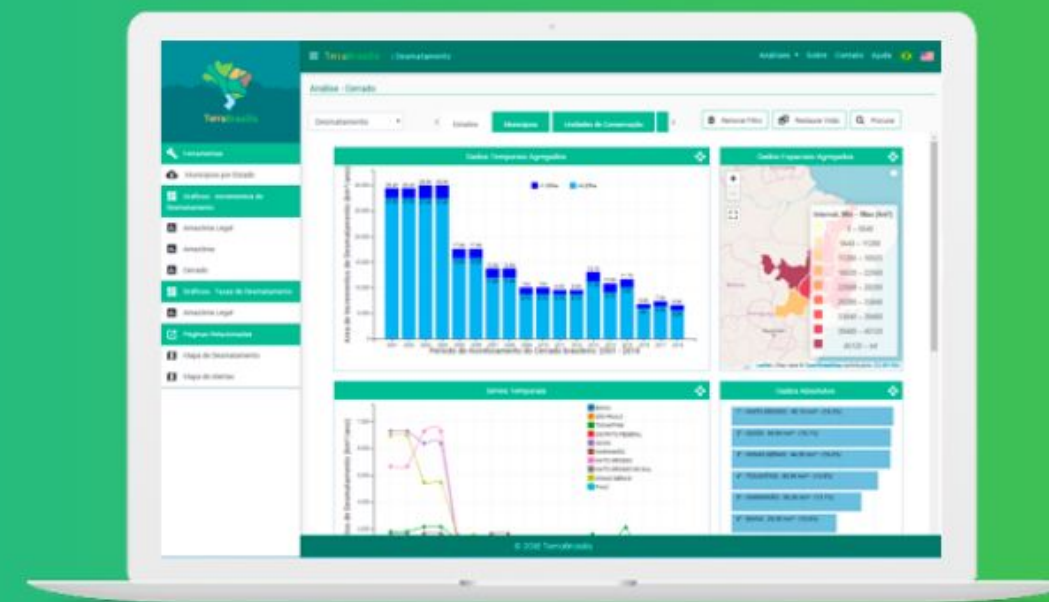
TerraBrasilis

≡ TerraBrasilis | Desmatamento

Analises ▾ Sobre Contato Ajuda

Análise - Cerrado

Desmatamento ▾

Estados Municípios Unidades de Conservação

Remover Filtro Restaurar Visão Procurar

Ferramentas

Incrementos por Estado

Gráficos - Incrementos de Desmatamento

Amazônia Legal

Amazônia

Cerrado

Gráficos - Taxas de Desmatamento

Amazônia Legal

Páginas Relacionadas

Mapa de Desmatamento

Mapa de Alertas

Dados Temporais Agregados

Dados Espaciais Agregados

Período do Incremento do Cerrado Brasileiro: 2001 - 2018

Área de Incrementos de Desmatamento (km²/ano)

Séries Temporais

Dados Absolutos

© 2018 TerraBrasilis